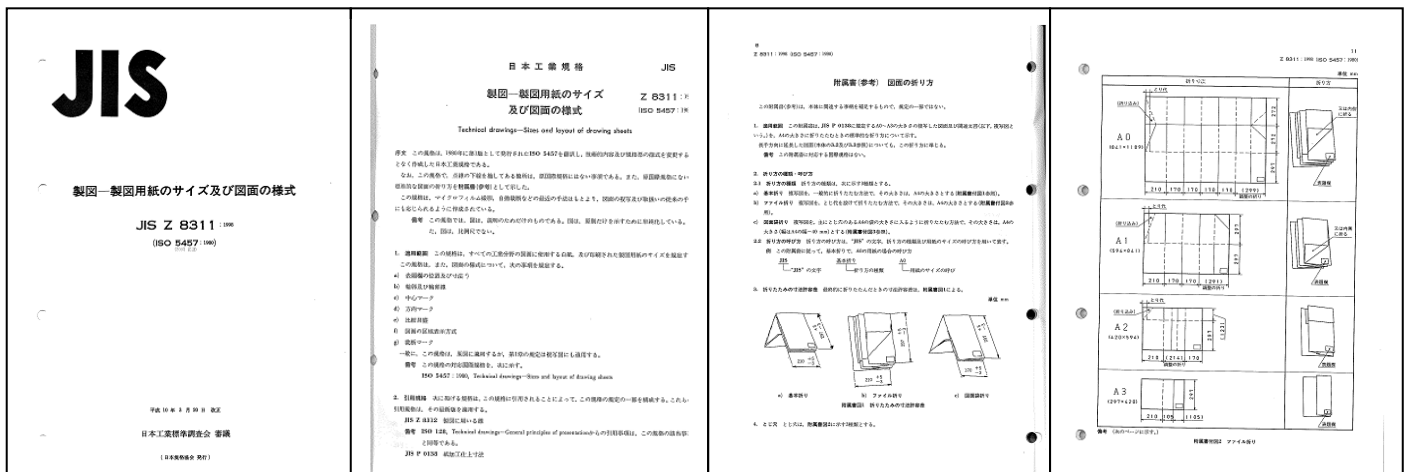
JIS

製図—製図用紙のサイズ及び図面の様式

JIS Z 8311 : 1998

(ISO 5457 : 1980)

平成 10 年 3 月 20 日 改正

日本工業標準調査会 審議

(日本規格協会 発行)

日 本 工 業 規 格

JIS

製図—製図用紙のサイズ及び図面の様式

Z 8311 : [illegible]

(ISO 5457 : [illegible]

Technical drawings—Sizes and layout of drawing sheets

序文 この規格は，1980年に第1版として発行されたISO 5457を翻訳し，技術的内容及び規格票の様式を変更することなく作成した日本工業規格である。

なお，この規格で，点線の下線を施してある箇所は，原国際規格にはない事項である。また，原国際規格にはない原案的な図面の折り方を附属書(参考)として示した。

この規格は，マイクロフィルム撮影，自動製図などの最近の手法はもとより，図面の複写及び取扱いの便をも考慮して規定したものである。

備考 この規格では，図は，説明のためだけのものである。図は，原稿だけを示すために単純化している。また，図は，比例尺でない。

1. 適用範囲 この規格は，すべての工業分野の図面に使用する白紙，及び印刷された製図用紙のサイズを規定する。この規格は，また，図面の様式について，次の事項を規定する。

a) 表題欄の位置及び寸法

b) 輪郭及び輪郭線

c) 中心マーク

d) 方向マーク

e) 比較目盛

f) 図面の区域表示方式

g) 裁断マーク

一般に，この規格は，原図に適用するが，第3章の規定は複写図にも適用する。

備考 この規格の対応国際規格を，次に示す。

ISO 5457 : 1980, Technical drawings—Sizes and layout of drawing sheets

2. 引用規格 次に掲げる規格は，この規格に引用されることによって，この規格の規定の一部を構成する。これらの引用規格は，その最新版を適用する。

JIS Z 8312 製図に用いる線

備考 ISO 128, Technical drawings—General principles of presentationからの引用事項は，この規格の該当事項と同等である。

JIS P 0138 紙加工仕上寸法

8
Z 8311 : 1998 (ISO 5457 : 1980)

附属書(参考) 図面の折り方

この附属書(参考)は，本体に関連する事柄を補足するもので，規定の一部ではない。

1. 適用範囲 この附属書は，JIS P 0138に規定するA0～A4の大きさの複写した図面及び図面を折る方法について，規定がある。A4の大きさに折りたたむときの標準的な折り方について示す。

折り方向に延長した図面(本体のA系及びA4系を含む)についても，この折り方に準じる。

備考 この附属書に対応する国際規格はない。

2. 折り方の種類・呼び方

2.1 折り方の種類 折り方の種類は，次に示す3種類とする。

a) 基本折り 複写図を，一般的に折りたたむ方法で，その大きさは，A4の大きさとする(附属書付図1参照)。

b) ファイル折り 複写図を，とじ代を設けて折りたたむ方法で，その大きさは，A4の大きさとする(附属書付図2参照)。

c) 図面袋折り 複写図を，主にとじたためA4の袋の大きさに入るように折りたたむ方法で，その大きさは，A4の大きさ(幅は高さの一部)とする(附属書付図3参照)。

2.2 折り方の呼び方 折り方の呼び方は，"JIS" の文字，折り方の種類及び原紙のサイズの呼び方を用いて表す。

例 この附属書に従って，基本折りで，A0の図面の場合の呼び方

JIS　基本折り　A0
"JIS" の文字　折り方の種類　用紙のサイズの呼び

3. 折りたたみの寸法許容差 最終的に折りたたんだときの寸法許容差は，附属書図1による。

単位 mm

a) 基本折り　b) ファイル折り　c) 図面袋折り

附属書図1 折りたたみの寸法許容差

4. とじ穴 とじ穴は，附属書図1に示す3種類とする。

11
Z 8311 : 1998 (ISO 5457 : 1980)

単位 mm

折り方　折り方

A0 (841×1189)

210 | 190 | 190 | 190 | 190 | (229)

表題欄

A1 (594×841)

210 | 190 | 190 | (211)

A2 (420×594)

210 | (214) | 190

A3 (297×420)

210 | 105 | (105)

備考 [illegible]

附属書付図2 ファイル折り